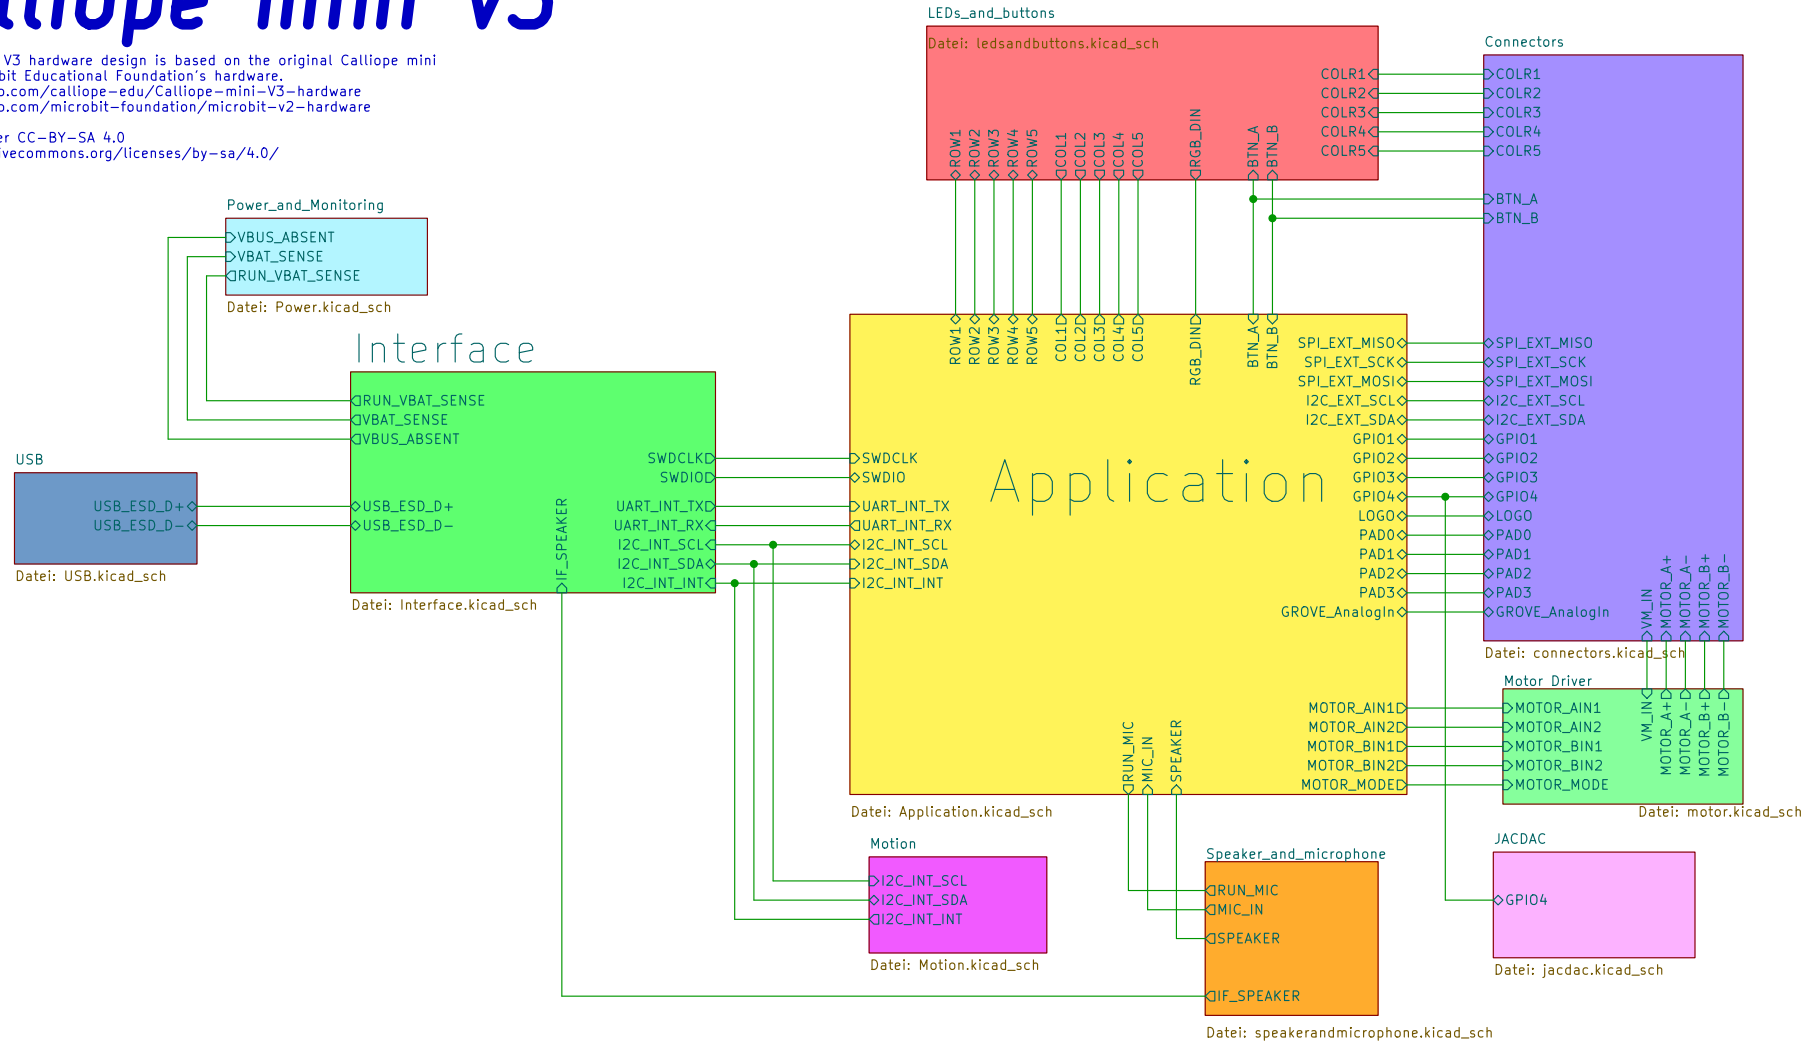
alliope mini V3

V3 hardware design is based on the original Calliope mini
bit Educational Foundation's hardware.
b.com/calliope-edu/Calliope-mini-V3-hardware
b.com/microbit-foundation/microbit-v2-hardware

er CC-BY-SA 4.0
ivecommons.org/licenses/by-sa/4.0/

LEDs_and_buttons
Datei: ledsandbuttons.kicad_sch
COLR1
COLR2
COLR3
COLR4
COLR5
ROW1 ROW2 ROW3 ROW4 ROW5 COL1 COL2 COL3 COL4 COL5 RGB_DIN BTN_A BTN_B

Connectors
COLR1
COLR2
COLR3
COLR4
COLR5
BTN_A
BTN_B
SPI_EXT_MISO
SPI_EXT_SCK
SPI_EXT_MOSI
I2C_EXT_SCL
I2C_EXT_SDA
GPIO1
GPIO2
GPIO3
GPIO4
LOGO
PAD0
PAD1
PAD2
PAD3
GROVE_AnalogIn
VM_IN MOTOR_A+ MOTOR_A- MOTOR_B+ MOTOR_B-
Datei: connectors.kicad_sch

Power_and_Monitoring
VBUS_ABSENT
VBAT_SENSE
RUN_VBAT_SENSE
Datei: Power.kicad_sch

Interface
RUN_VBAT_SENSE
VBAT_SENSE
VBUS_ABSENT
SWDCLK
SWDIO
USB_ESD_D+
USB_ESD_D-
UART_INT_TX
UART_INT_RX
I2C_INT_SCL
I2C_INT_SDA
I2C_INT_INT
IF_SPEAKER
Datei: Interface.kicad_sch

USB
USB_ESD_D+
USB_ESD_D-
Datei: USB.kicad_sch

Application
ROW1 ROW2 ROW3 ROW4 ROW5 COL1 COL2 COL3 COL4 COL5 RGB_DIN BTN_A BTN_B
SWDCLK
SWDIO
UART_INT_TX
UART_INT_RX
I2C_INT_SCL
I2C_INT_SDA
I2C_INT_INT
SPI_EXT_MISO
SPI_EXT_SCK
SPI_EXT_MOSI
I2C_EXT_SCL
I2C_EXT_SDA
GPIO1
GPIO2
GPIO3
GPIO4
LOGO
PAD0
PAD1
PAD2
PAD3
GROVE_AnalogIn
MOTOR_AIN1
MOTOR_AIN2
MOTOR_BIN1
MOTOR_BIN2
MOTOR_MODE
RUN_MIC MIC_IN SPEAKER
Datei: Application.kicad_sch

Motor Driver
MOTOR_AIN1
MOTOR_AIN2
MOTOR_BIN1
MOTOR_BIN2
MOTOR_MODE
VM_IN MOTOR_A+ MOTOR_A- MOTOR_B+ MOTOR_B-
Datei: motor.kicad_sch

Motion
I2C_INT_SCL
I2C_INT_SDA
I2C_INT_INT
Datei: Motion.kicad_sch

Speaker_and_microphone
RUN_MIC
MIC_IN
SPEAKER
IF_SPEAKER
Datei: speakerandmicrophone.kicad_sch

JACDAC
GPIO4
Datei: jacdac.kicad_sch